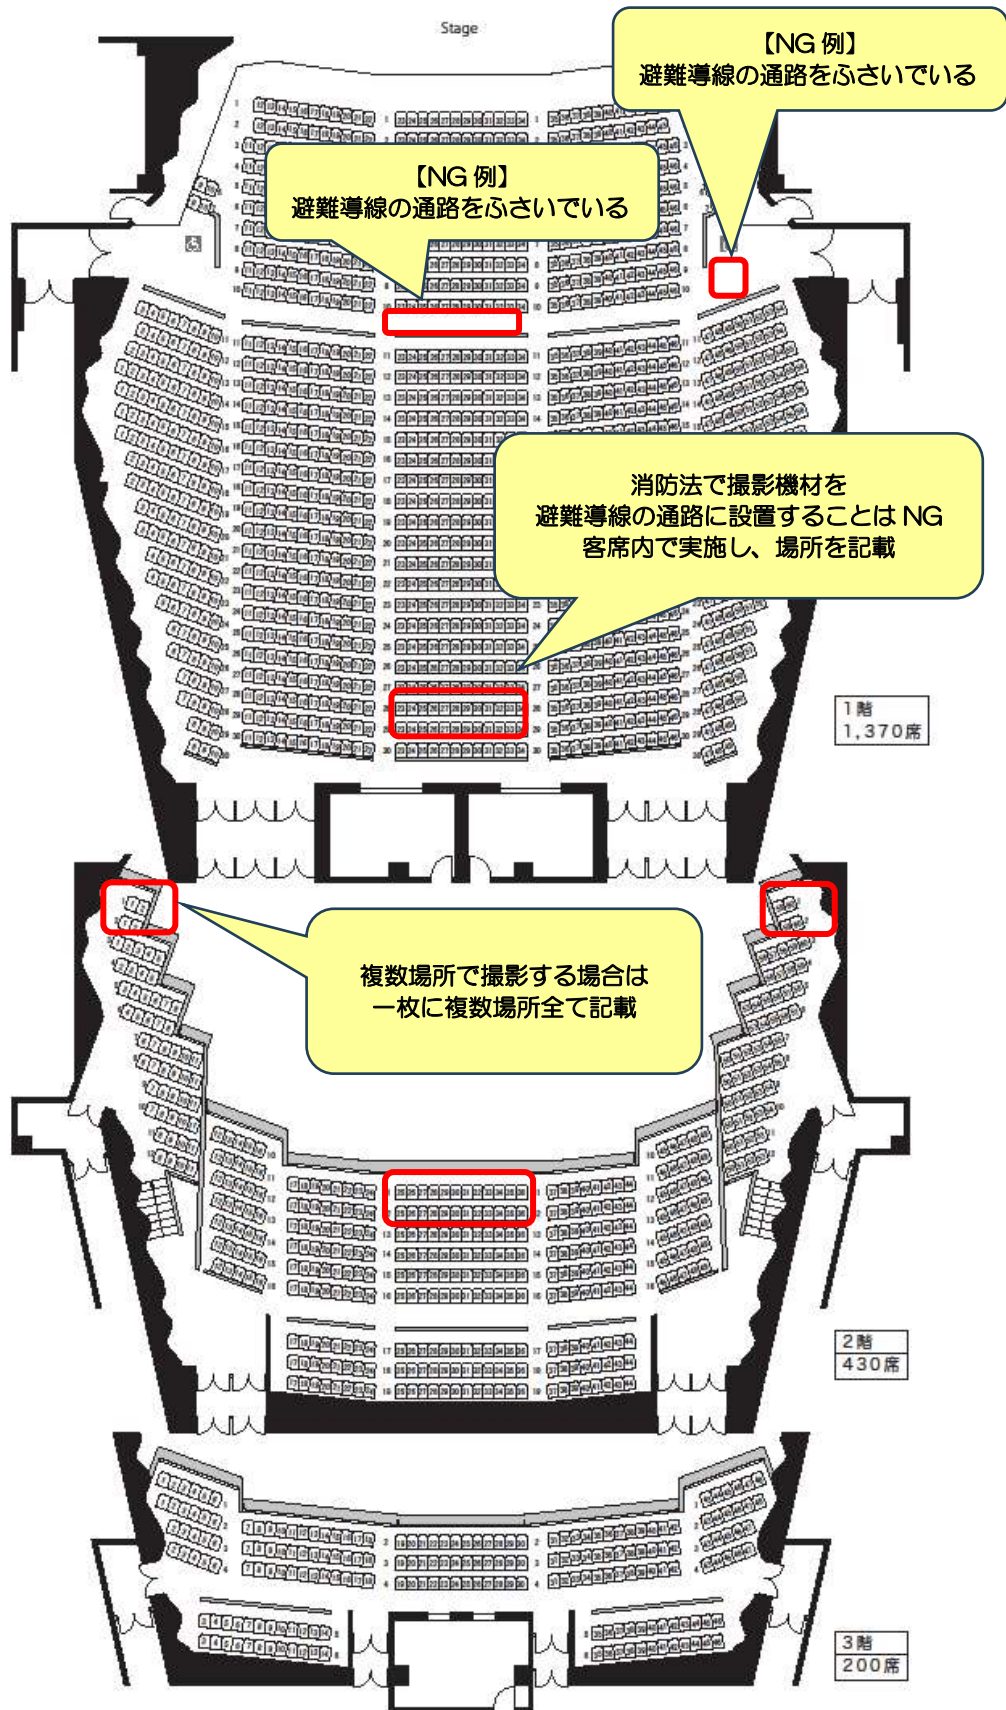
Stage

【NG 例】
避難導線の通路をふさいでいる

【NG 例】
避難導線の通路をふさいでいる

消防法で撮影機材を
避難導線の通路に設置することはNG
客席内で実施し、場所を記載

1階
1,370席

複数場所で撮影する場合は
一枚に複数場所全て記載

2階
430席

3階
200席